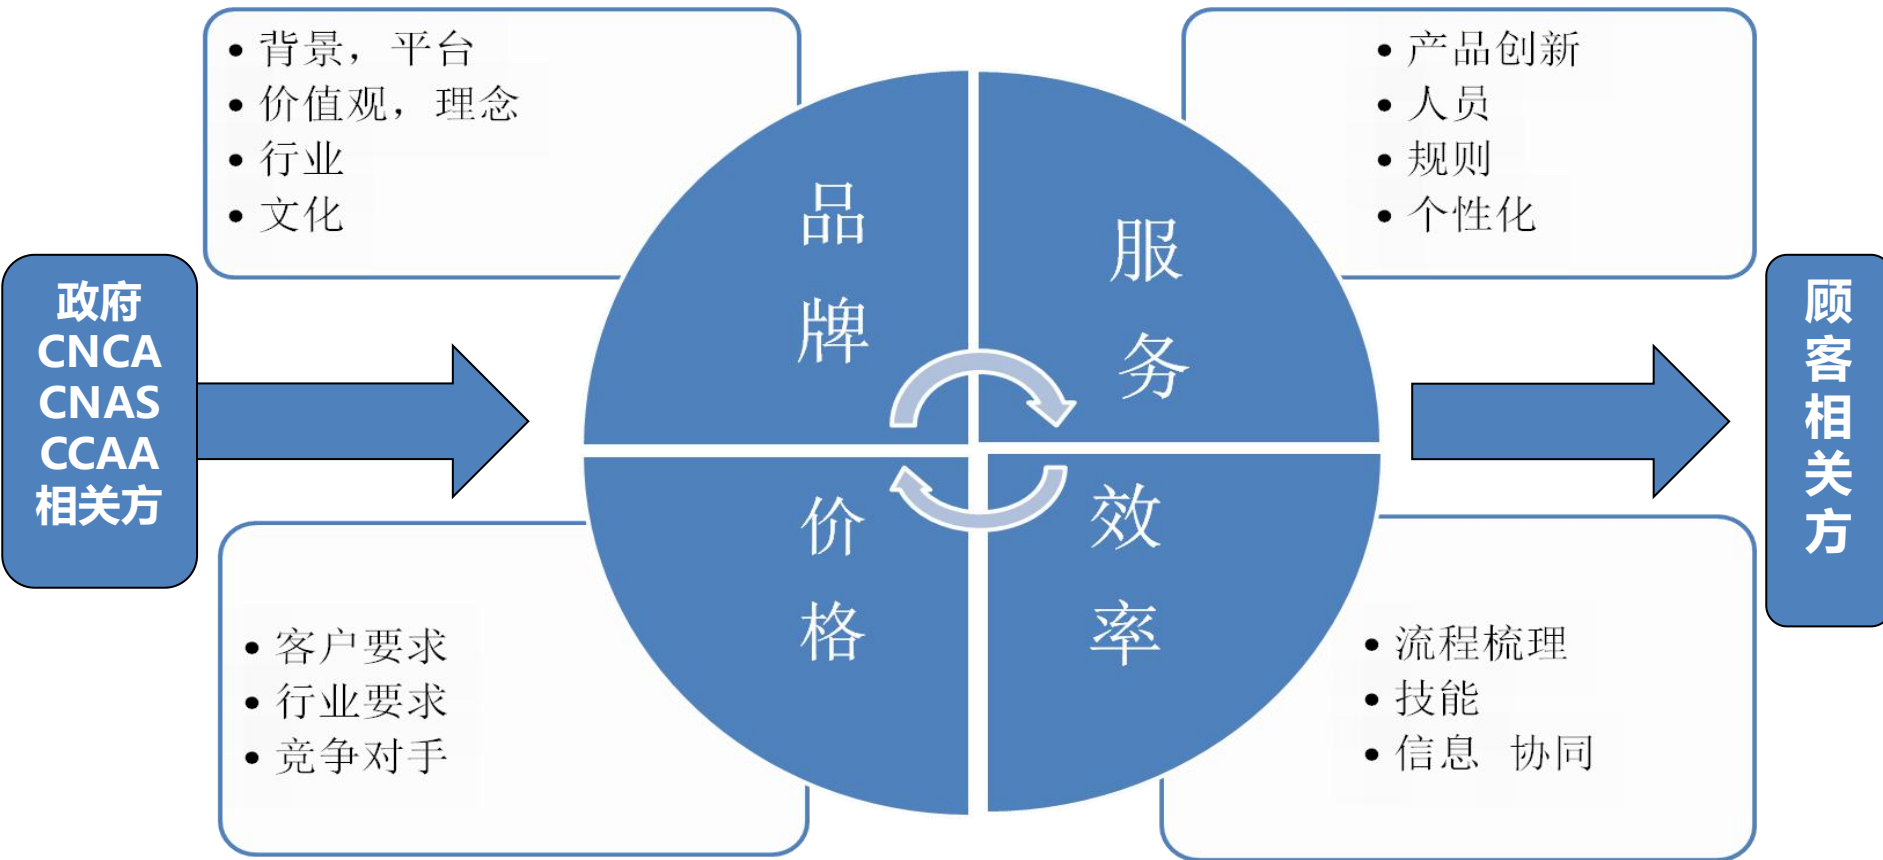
政府
CNCA
CNAS
CCAA
相关方

• 背景，平台
• 价值观，理念
• 行业
• 文化

品牌

服务

• 产品创新
• 人员
• 规则
• 个性化

价格

效率

• 客户要求
• 行业要求
• 竞争对手

• 流程梳理
• 技能
• 信息 协同

顾客相关方